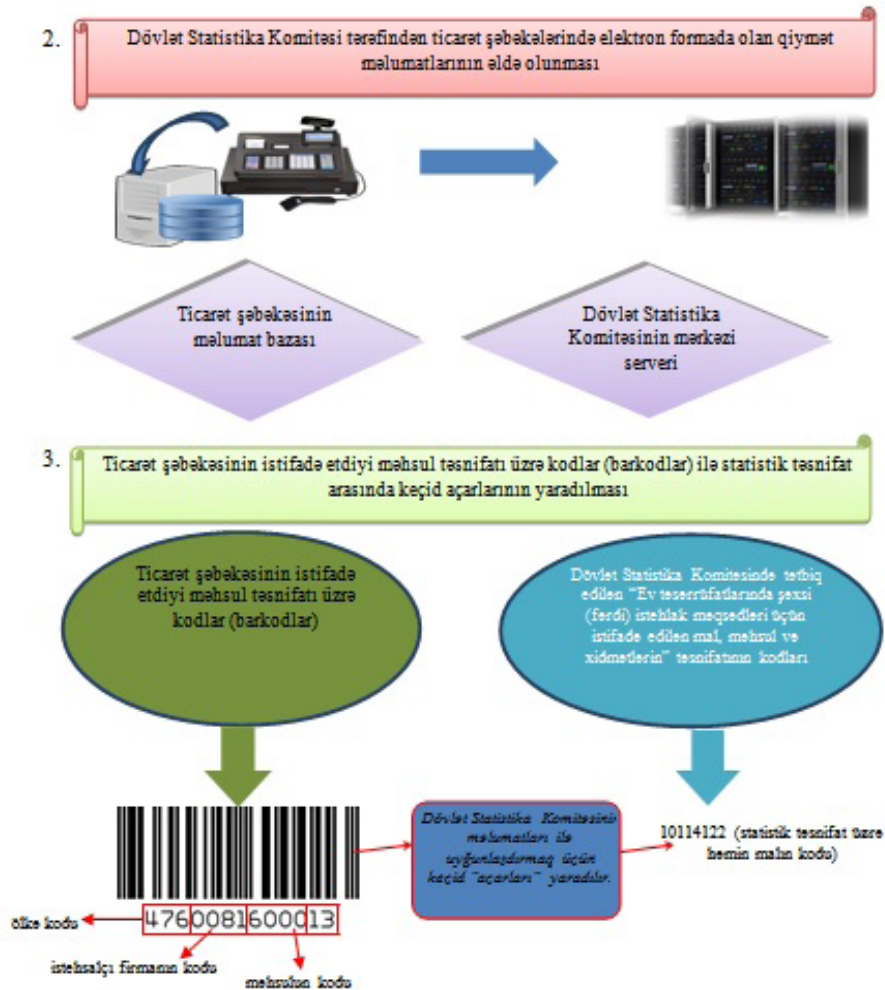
2. Dövlət Statistika Komitəsi tərəfindən ticarət şəbəkələrində elektron formada olan qiymət məlumatlarının əldə olunması

Ticarət şəbəkəsinin məlumat bazası

Dövlət Statistika Komitəsinin mərkəzi serveri

3. Ticarət şəbəkəsinin istifadə etdiyi məhsul təsnifatı üzrə kodlar (barkodlar) ilə statistik təsnifat arasında keçid açarlarının yaradılması

Ticarət şəbəkəsinin istifadə etdiyi məhsul təsnifatı üzrə kodlar (barkodlar)

Dövlət Statistika Komitesinde tətbiq edilen "Ev təsərrüfatlarında şəxsi (fərdi) istehlak məqsədləri üçün istifadə edilən mal, məhsul və xidmətlərin" təsnifatının kodları

4760081600013

ölkə kodu

istehsalçı firmanın kodu

məhsulun kodu

Dövlət Statistika Komitəsinin məlumatları ilə uyğunlaşdırmaq üçün keçid "açarları" yaradılır.

10114122 (statistik təsnifat üzrə həmin malın kodu)